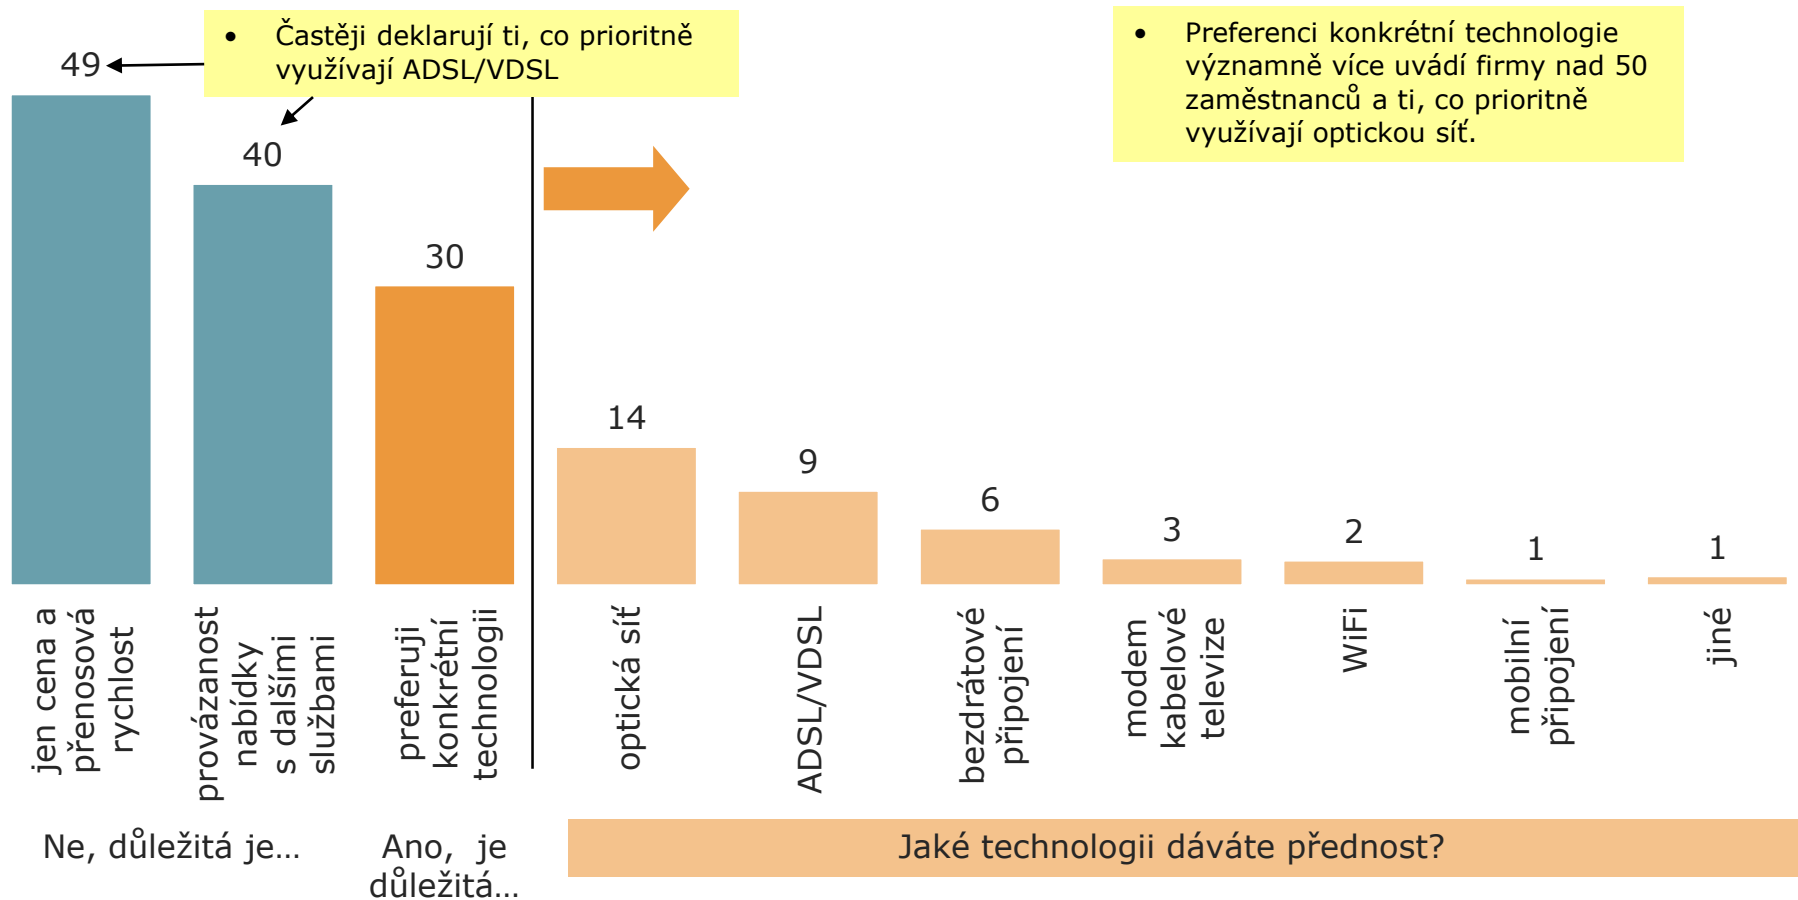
• Častěji deklarují ti, co prioritně využívají ADSL/VDSL

• Preferenci konkrétní technologie významně více uvádí firmy nad 50 zaměstnanců a ti, co prioritně využívají optickou síť.

49
40
30
14
9
6
3
2
1
1

jen cena a přenosová rychlost
provázanost nabídky s dalšími službami
preferuji konkrétní technologii
optická síť
ADSL/VDSL
bezdrátové připojení
modem kabelové televize
WiFi
mobilní připojení
jiné

Ne, důležitá je...
Ano, je důležitá...
Jaké technologii dáváte přednost?